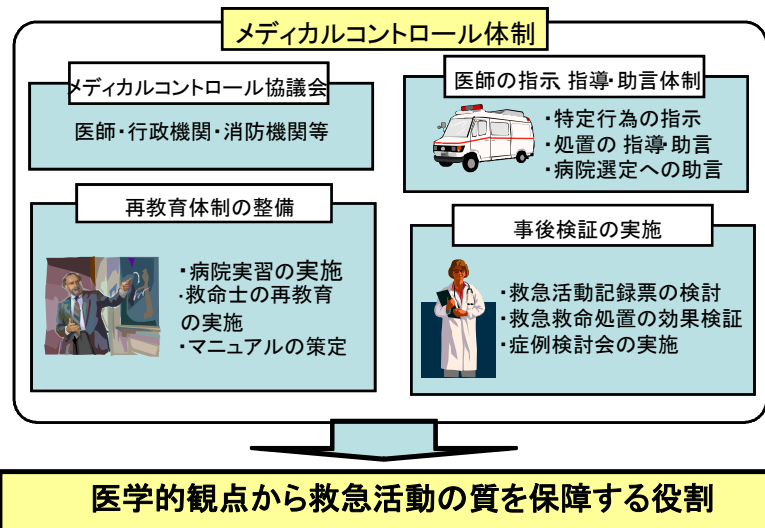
メディカルコントロール体制

メディカルコントロール協議会

医師・行政機関・消防機関等

医師の指示 指導・助言体制

・特定行為の指示
・処置の 指導・助言
・病院選定への助言

再教育体制の整備

・病院実習の実施
・救命士の再教育の実施
・マニュアルの策定

事後検証の実施

・救急活動記録票の検討
・救急救命処置の効果検証
・症例検討会の実施

医学的観点から救急活動の質を保障する役割